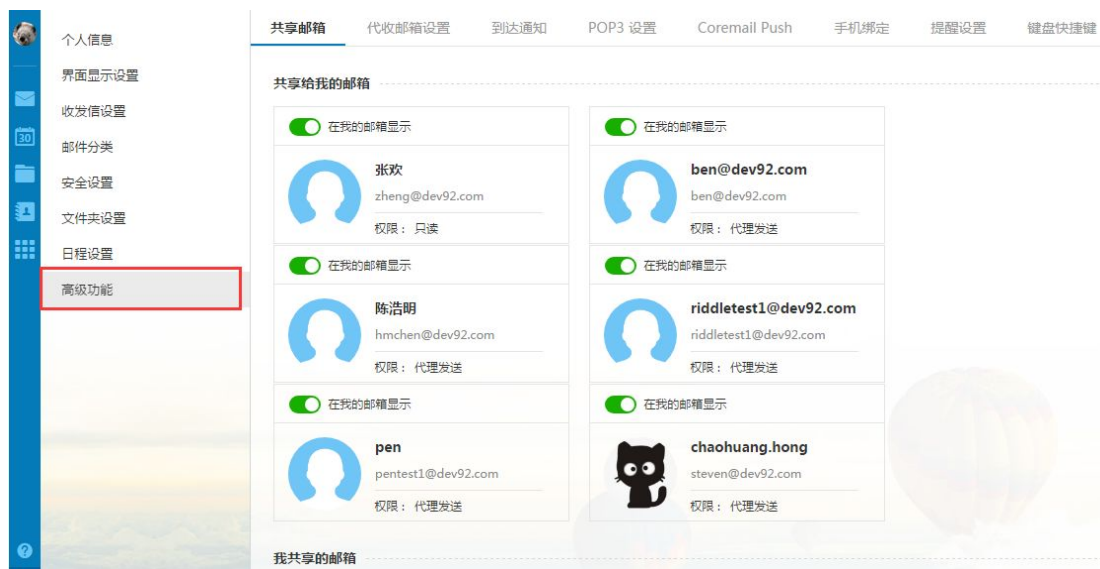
30

个人信息
界面显示设置
收发信设置
邮件分类
安全设置
文件夹设置
日程设置
高级功能

共享邮箱 代收邮箱设置 到达通知 POP3 设置 Coremail Push 手机绑定 提醒设置 键盘快捷键

共享给我的邮箱

在我的邮箱显示
张欢
zheng@dev92.com
权限： 只读

在我的邮箱显示
ben@dev92.com
ben@dev92.com
权限： 代理发送

在我的邮箱显示
陈浩明
hmchen@dev92.com
权限： 代理发送

在我的邮箱显示
riddletest1@dev92.com
riddletest1@dev92.com
权限： 代理发送

在我的邮箱显示
pen
pentest1@dev92.com
权限： 代理发送

在我的邮箱显示
chaohuang.hong
steven@dev92.com
权限： 代理发送

我共享的邮箱

?